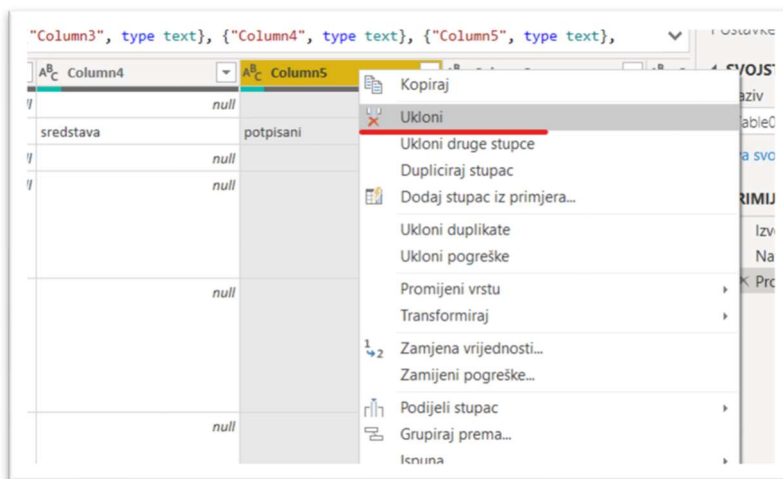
"Column3", type text}, {"Column4", type text}, {"Column5", type text},

Postavke

Column4 | Column5

null
sredstava | potpisani
null
null
null
null

SVOJST
aziv
able0
a svo
RIMJ
Izv
Na
Pro

Kopiraj
Ukloni
Ukloni druge stupce
Dupliciraj stupac
Dodaj stupac iz primjera...
Ukloni duplikate
Ukloni pogreške
Promijeni vrstu
Transformiraj
Zamjena vrijednosti...
Zamijeni pogreške...
Podijeli stupac
Grupiraj prema...
Ispuna